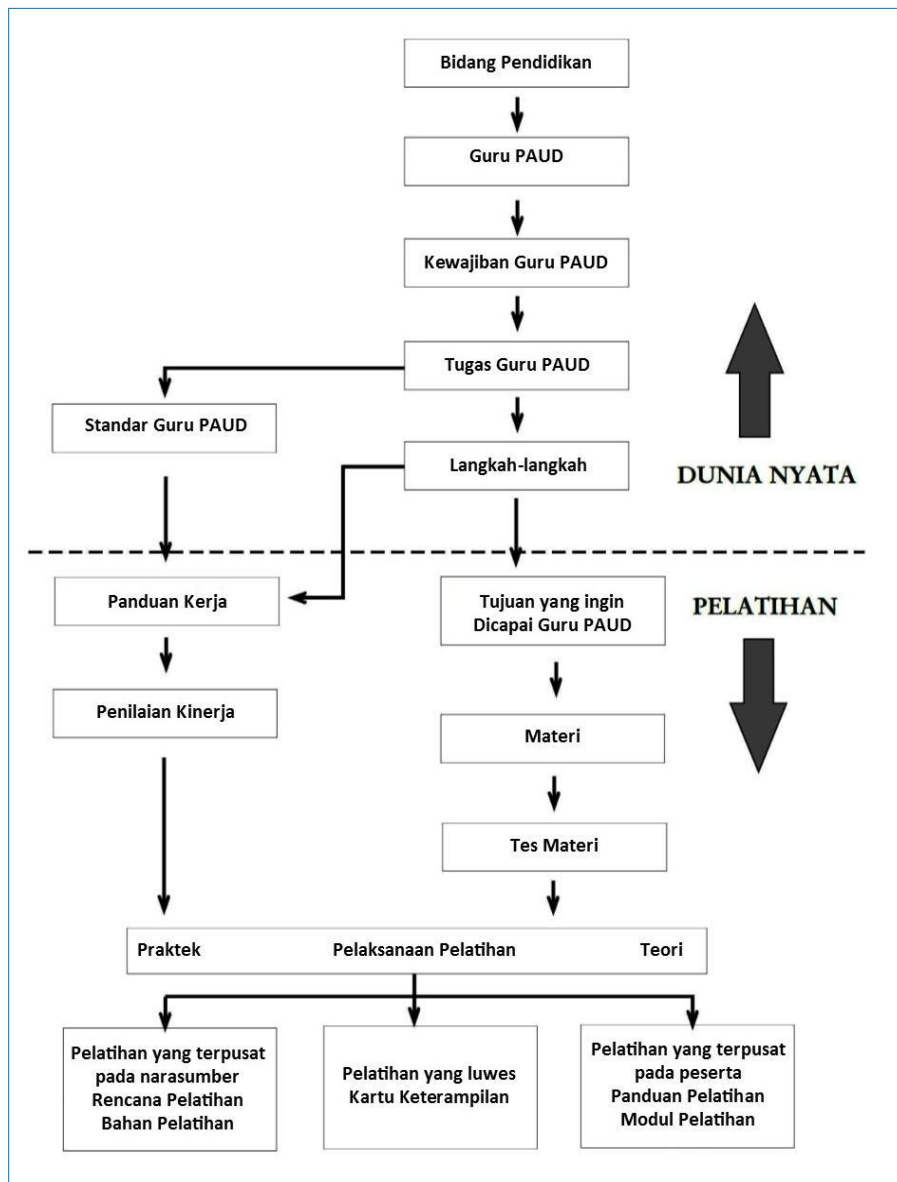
Bidang Pendidikan

Guru PAUD

Kewajiban Guru PAUD

Tugas Guru PAUD

Standar Guru PAUD

Langkah-langkah

DUNIA NYATA

Panduan Kerja

Tujuan yang ingin Dicapai Guru PAUD

PELATIHAN

Penilaian Kinerja

Materi

Tes Materi

Praktek Pelaksanaan Pelatihan Teori

Pelatihan yang terpusat pada narasumber Rencana Pelatihan Bahan Pelatihan

Pelatihan yang luwes Kartu Keterampilan

Pelatihan yang terpusat pada peserta Panduan Pelatihan Modul Pelatihan